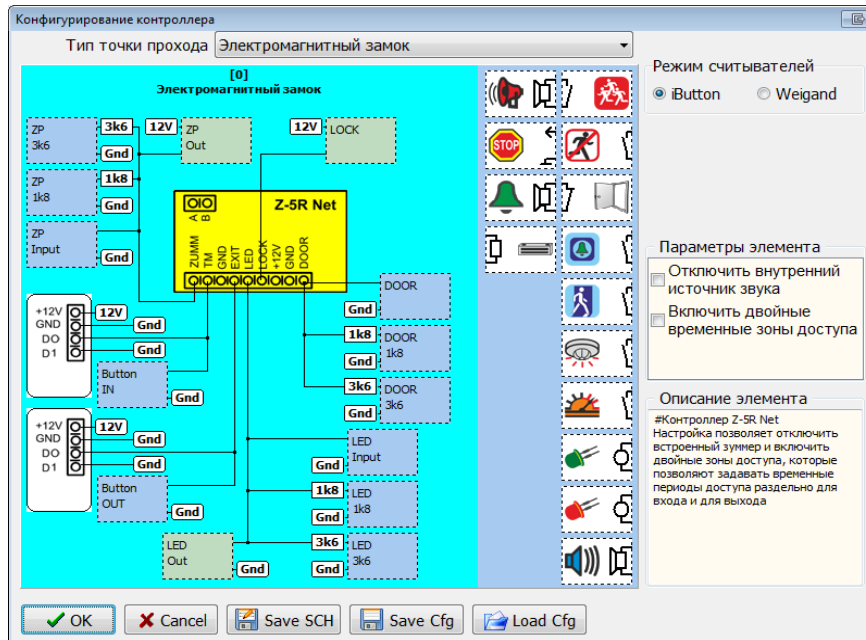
Конфигурирование контроллера

Тип точки прохода Электромагнитный замок

[0]
Электромагнитный замок

ZP 3k6
3k6
Gnd
12V
ZP Out
12V
LOCK
ZP 1k8
1k8
Gnd
ZP Input
Gnd
A B
Z-5R Net
ZUMM TM GND EXIT LED LOCK +12V GND DOOR
DOOR
Gnd
+12V GND DO D1
12V
Gnd
Gnd
1k8
DOOR 1k8
Gnd
Button IN
Gnd
3k6
DOOR 3k6
Gnd
+12V GND DO D1
12V
Gnd
Gnd
LED Input
Gnd
Button OUT
Gnd
1k8
LED 1k8
Gnd
3k6
LED 3k6
LED Out
Gnd
Gnd

STOP

Режим считывателей
iButton
Weigand

Параметры элемента
Отключить внутренний источник звука
Включить двойные временные зоны доступа

Описание элемента
#Контроллер Z-5R Net
Настройка позволяет отключить встроенный зуммер и включить двойные зоны доступа, которые позволяют задавать временные периоды доступа раздельно для входа и для выхода

OK
Cancel
Save SCH
Save Cfg
Load Cfg